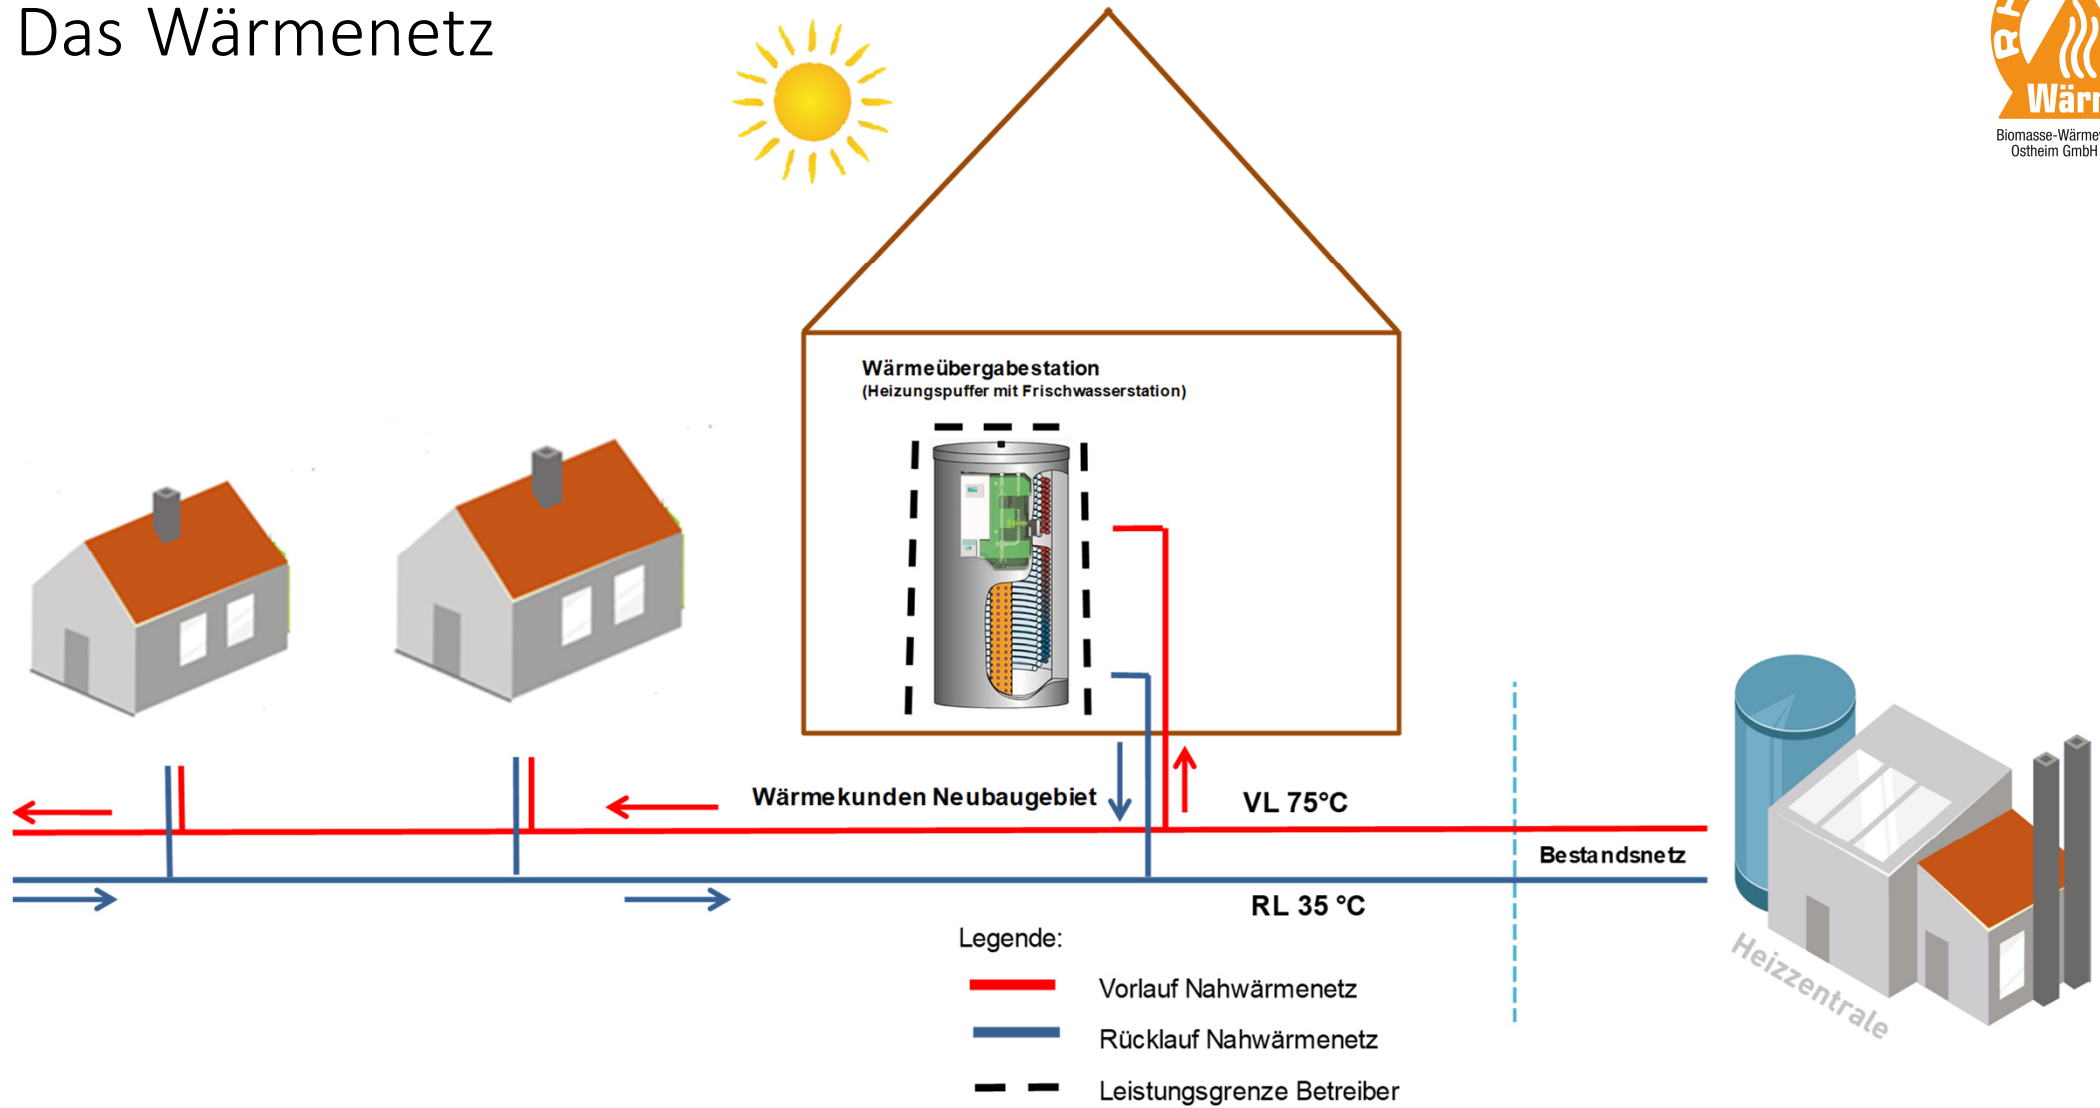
Das Wärmenetz

Wärr
Biomasse-Wärme
Ostheim GmbH

Wärmeübergabestation
(Heizungspuffer mit Frischwasserstation)

Wärmekunden Neubaugebiet

VL 75°C

Bestandsnetz

RL 35 °C

Heizzentrale

Legende:
Vorlauf Nahwärmenetz
Rücklauf Nahwärmenetz
Leistungsgrenze Betreiber